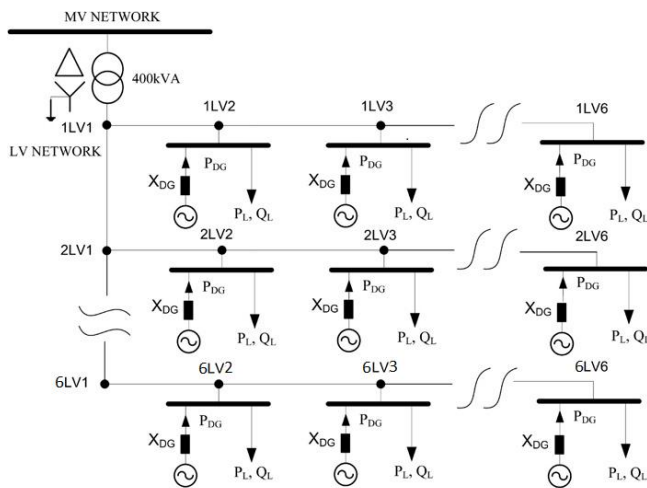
MV NETWORK

400kVA

1LV1

LV NETWORK

1LV2

$X_{DG}$

$P_{DG}$

$P_L, Q_L$

1LV3

$X_{DG}$

$P_{DG}$

$P_L, Q_L$

1LV6

$X_{DG}$

$P_{DG}$

$P_L, Q_L$

2LV1

2LV2

$X_{DG}$

$P_{DG}$

$P_L, Q_L$

2LV3

$X_{DG}$

$P_{DG}$

$P_L, Q_L$

2LV6

$X_{DG}$

$P_{DG}$

$P_L, Q_L$

6LV1

6LV2

$X_{DG}$

$P_{DG}$

$P_L, Q_L$

6LV3

$X_{DG}$

$P_{DG}$

$P_L, Q_L$

6LV6

$X_{DG}$

$P_{DG}$

$P_L, Q_L$